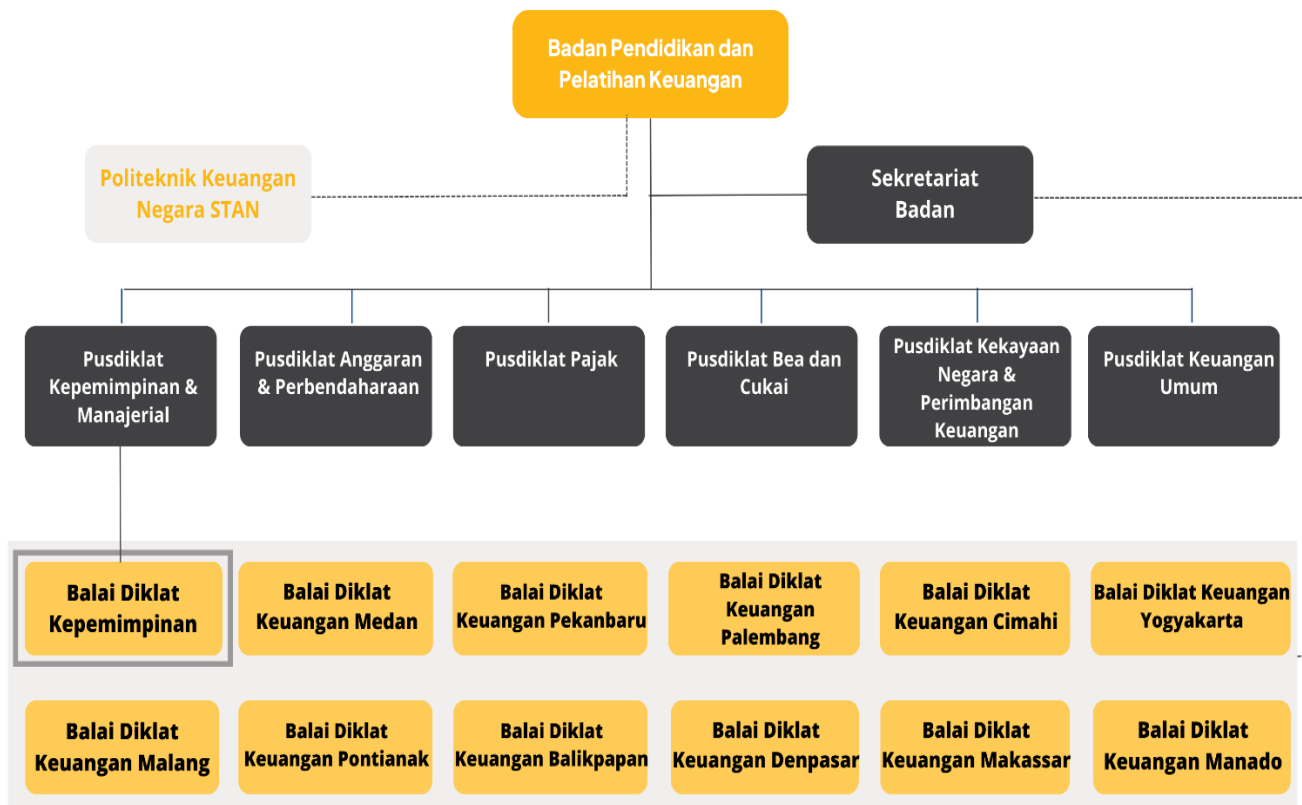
Badan Pendidikan dan Pelatihan Keuangan

Politeknik Keuangan Negara STAN

Sekretariat Badan

Pusdiklat Kepemimpinan & Manajerial

Pusdiklat Anggaran & Perbendaharaan

Pusdiklat Pajak

Pusdiklat Bea dan Cukai

Pusdiklat Kekayaan Negara & Perimbangan Keuangan

Pusdiklat Keuangan Umum

Balai Diklat Kepemimpinan

Balai Diklat Keuangan Medan

Balai Diklat Keuangan Pekanbaru

Balai Diklat Keuangan Palembang

Balai Diklat Keuangan Cimahi

Balai Diklat Keuangan Yogyakarta

Balai Diklat Keuangan Malang

Balai Diklat Keuangan Pontianak

Balai Diklat Keuangan Balikpapan

Balai Diklat Keuangan Denpasar

Balai Diklat Keuangan Makassar

Balai Diklat Keuangan Manado